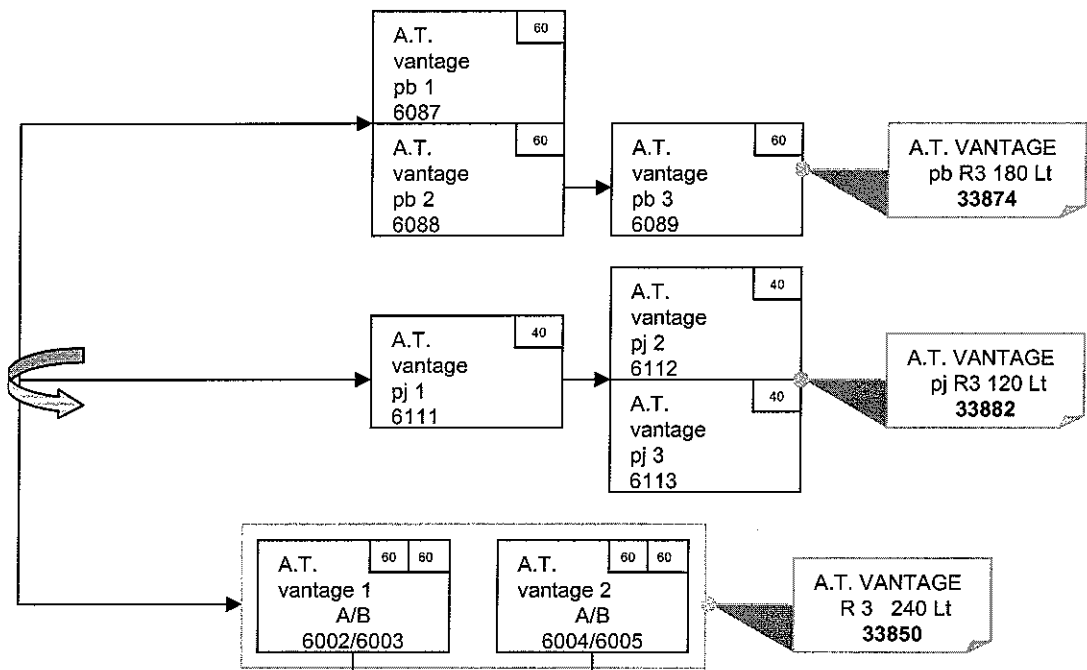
A.T. vantage pb 1 6087
60

A.T. vantage pb 2 6088
60

A.T. vantage pb 3 6089
60

A.T. VANTAGE pb R3 180 Lt
**33874**

A.T. vantage pj 1 6111
40

A.T. vantage pj 2 6112
40

A.T. vantage pj 3 6113
40

A.T. VANTAGE pj R3 120 Lt
**33882**

A.T. vantage 1 A/B 6002/6003
60 60

A.T. vantage 2 A/B 6004/6005
60 60

A.T. VANTAGE R 3 240 Lt
**33850**